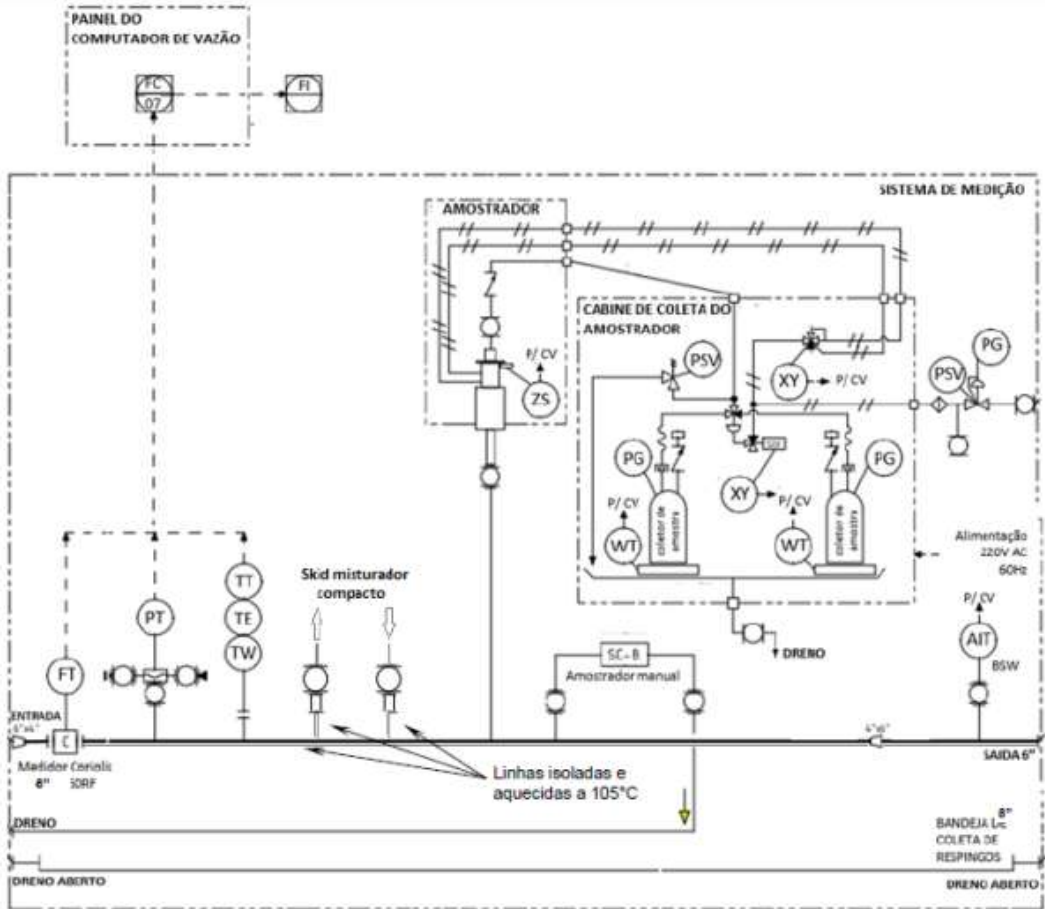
PAINEL DO COMPUTADOR DE VAZÃO

FC 07

FI

SISTEMA DE MEDIÇÃO

AMOSTRADOR

CABINE DE COLETA DO AMOSTRADOR

P/ CV

ZS

PSV

XY

P/ CV

PSV

PG

PG

PG

XY

P/ CV

P/ CV

WT

coletor de amostra

WT

coletor de amostra

Alimentação 220V AC 60Hz

TT

TE

TW

PT

FT

Skid misturador compacto

DRENO

SC - B

Amostrador manual

P/ CV

AIT

BSW

ENTRADA

C

Medidor Coriolis 6" 50RF

Linhas isoladas e aquecidas a 105°C

SAIDA 6"

DRENO

8"

BANDEJA DE COLETA DE RESPINGOS

DRENO ABERTO

DRENO ABERTO